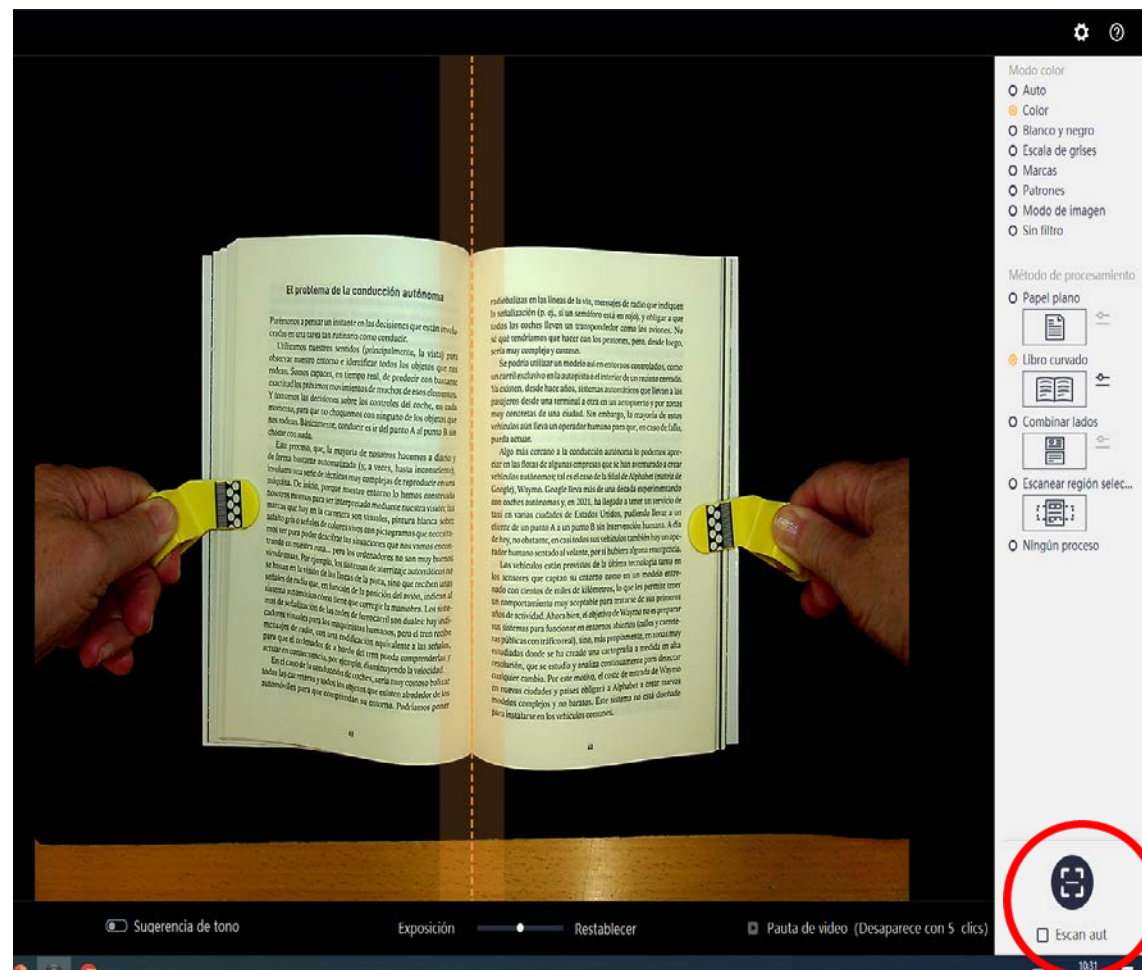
El problema de la conducción autónoma

Pensemos a pensar un instante en las decisiones que están involucradas en una tarea tan rutinaria como conducir.

Utilizamos nuestros sentidos (principalmente, la vista) para observar nuestro entorno e identificar todos los objetos que nos rodean. Somos capaces, en tiempo real, de predecir con bastante exactitud los próximos movimientos de muchos de esos elementos. Y tomamos las decisiones sobre los controles del coche, en cada momento, para que no choquemos con ninguno de los objetos que nos rodean. Básicamente, conducir es ir del punto A al punto B sin chocar con nada.

Este proceso, que, la mayoría de nosotros hacemos a diario y de forma bastante automatizada (y, a veces, hasta inconsciente), involucra una serie de técnicas muy complejas de reproducir en una máquina. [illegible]

radiobalizas en las líneas de la vía, mensajes de radio que indiquen la señalización (p. ej., si un semáforo está en rojo), y obligar a que todos los coches lleven un transpondedor como los aviones. No sé qué tendríamos que hacer con los peatones, pero, desde luego, sería muy complejo y costoso.

Se podría utilizar un modelo así en entornos controlados, como un carril exclusivo en la autopista o el interior de un recinto cerrado. Ya existen, desde hace años, sistemas automáticos que llevan a los pasajeros desde una terminal a otra en un aeropuerto y por zonas muy concretas de una ciudad. Sin embargo, la mayoría de estos vehículos aún lleva un operador humano para que, en caso de fallo, pueda actuar.

Algo más cercano a la conducción autónoma lo podemos apreciar en las flotas de algunas empresas que se han aventurado a crear vehículos autónomos; tal es el caso de la filial de Alphabet (matriz de Google), Waymo. Google lleva más de una década experimentando con coches autónomos y, en 2020, ha llegado a tener un servicio de taxi en varias ciudades de Estados Unidos, pudiendo llevar a un cliente de un punto A a un punto B sin intervención humana. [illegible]

Las vehículos están provistos de la última tecnología tanto en los sensores que captan su entorno como en un modelo entrenado con cientos de miles de kilómetros, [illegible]

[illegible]

Modo color
Auto
Color
Blanco y negro
Escala de grises
Marcas
Patrones
Modo de imagen
Sin filtro

Método de procesamiento
Papel plano
Libro curvado
Combinar lados
Escanear región selec...
Ningún proceso

Sugerencia de tono
Exposición
Restablecer
Pauta de video (Desaparece con 5 clics)
Escan aut
10:31